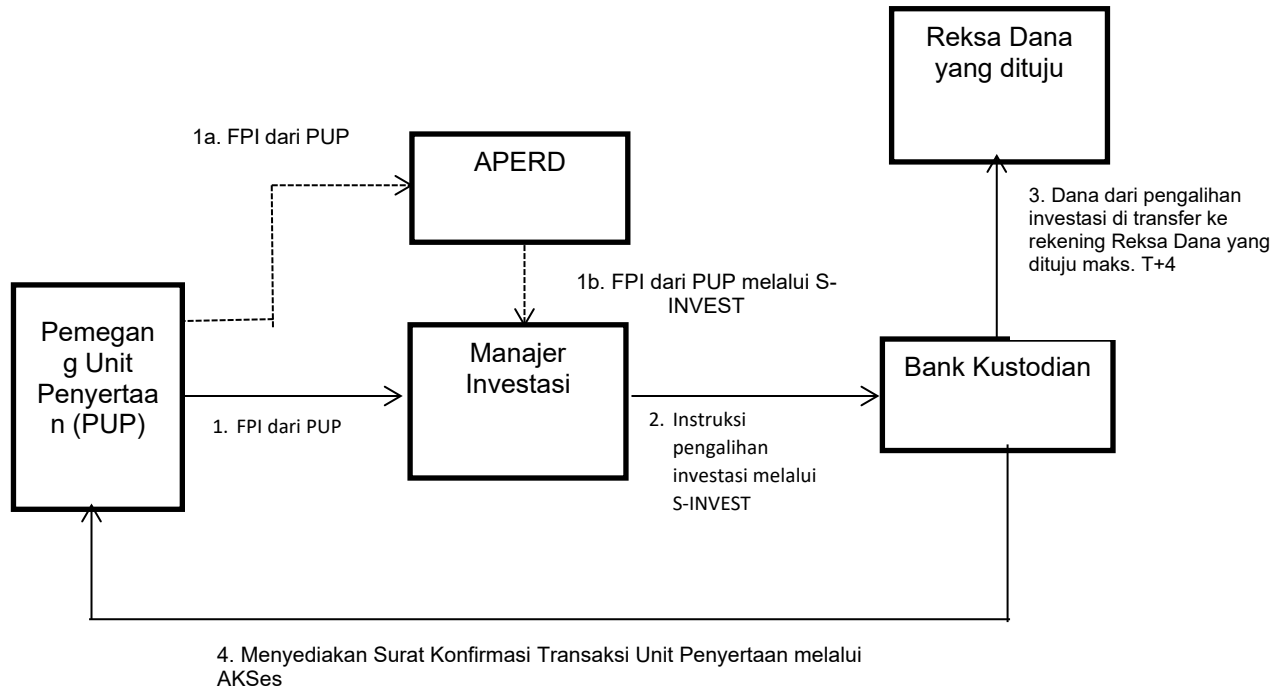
Reksa Dana yang dituju

1a. FPI dari PUP

APERD

3. Dana dari pengalihan investasi di transfer ke rekening Reksa Dana yang dituju maks. T+4

1b. FPI dari PUP melalui S-INVEST

Pemegang Unit Penyertaan (PUP)

Manajer Investasi

Bank Kustodian

1. FPI dari PUP

2. Instruksi pengalihan investasi melalui S-INVEST

4. Menyediakan Surat Konfirmasi Transaksi Unit Penyertaan melalui AKSes